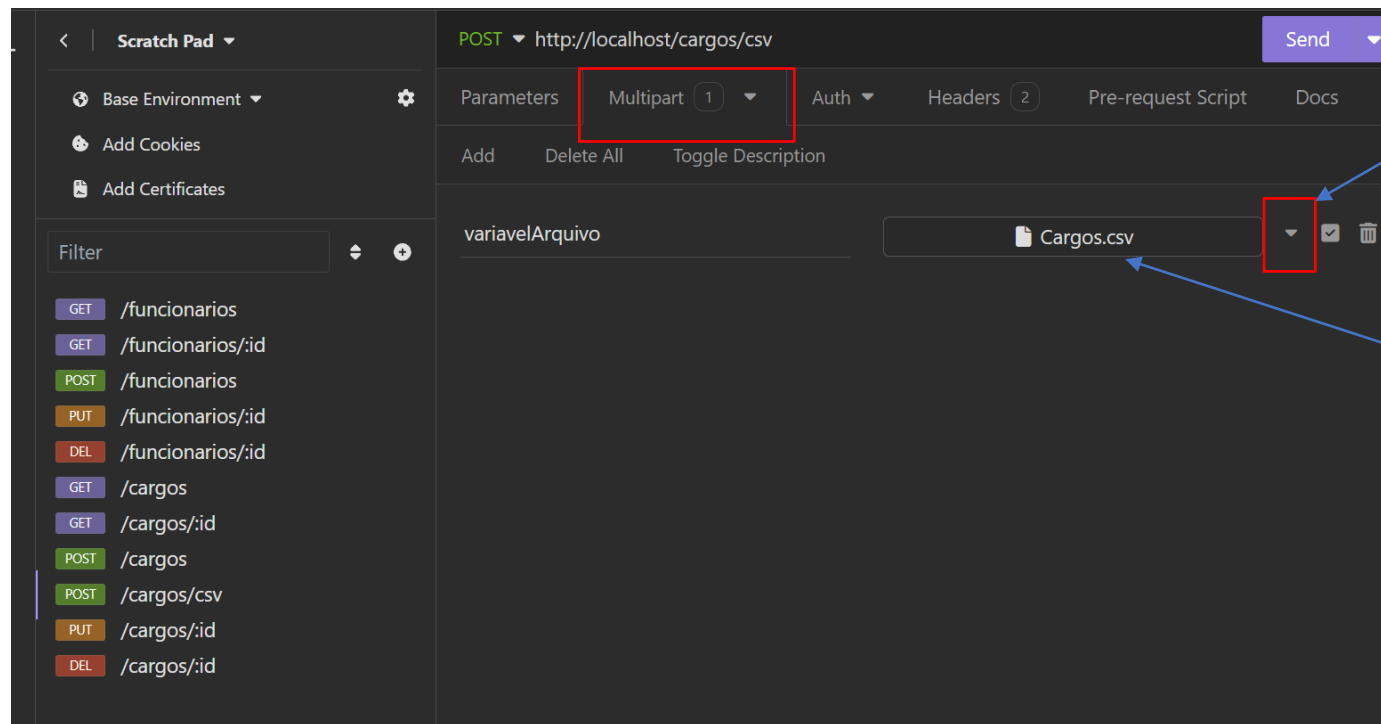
Scratch Pad

Base Environment

Add Cookies

Add Certificates

Filter

GET /funcionarios

GET /funcionarios/:id

POST /funcionarios

PUT /funcionarios/:id

DEL /funcionarios/:id

GET /cargos

GET /cargos/:id

POST /cargos

POST /cargos/csv

PUT /cargos/:id

DEL /cargos/:id

POST http://localhost/cargos/csv

Send

Parameters Multipart 1 Auth Headers 2 Pre-request Script Docs

Add Delete All Toggle Description

variavelArquivo

Cargos.csv